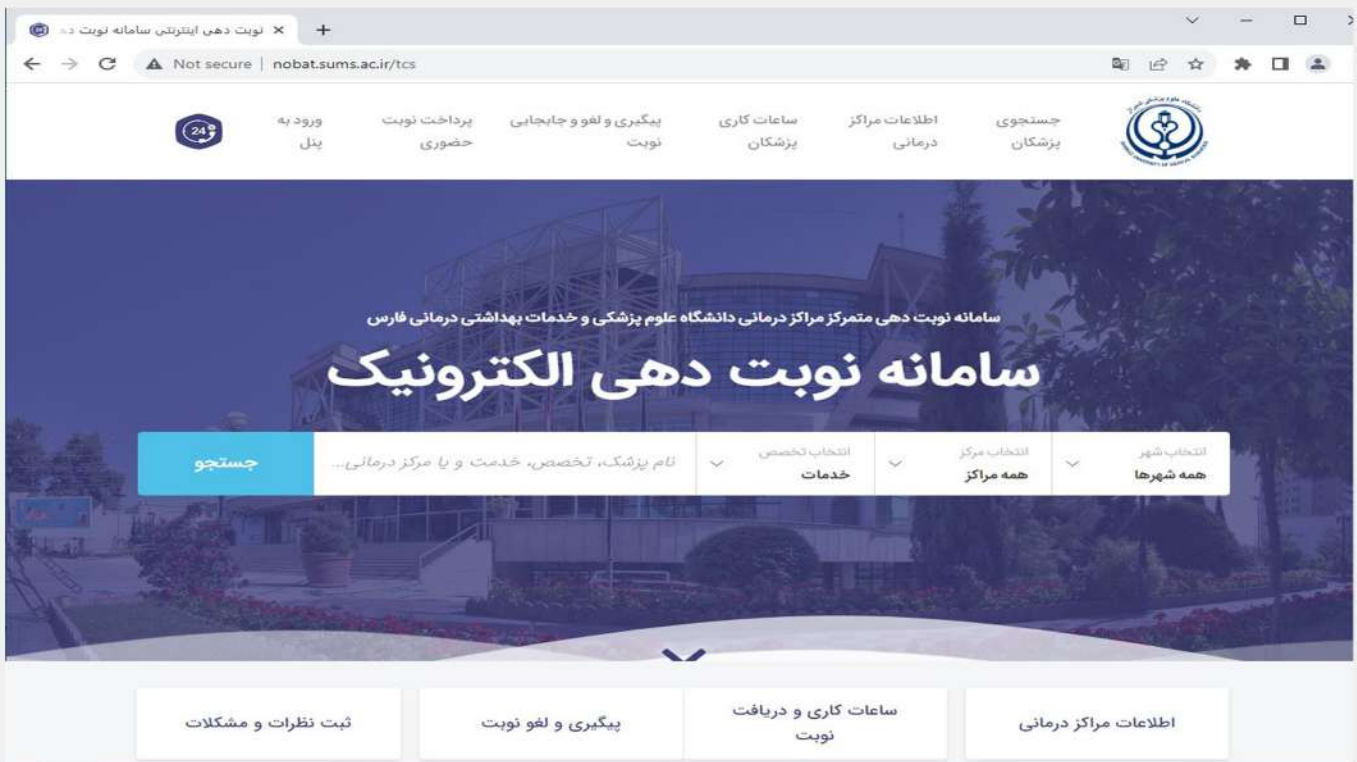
نوبت دهی اینترنتی سامانه نوبت ده

Not secure | nobat.sums.ac.ir/tcs

جستجوی پزشکان
اطلاعات مراکز درمانی
ساعات کاری پزشکان
پیگیری و لغو و جابجایی نوبت
پرداخت نوبت حضوری
ورود به پنل
24

سامانه نوبت دهی متمرکز مراکز درمانی دانشگاه علوم پزشکی و خدمات بهداشتی درمانی فارس

سامانه نوبت دهی الکترونیک

انتخاب شهر
همه شهرها
انتخاب مرکز
همه مراکز
انتخاب تخصص
خدمات
نام پزشک، تخصص، خدمت و یا مرکز درمانی...
جستجو

اطلاعات مراکز درمانی
ساعات کاری و دریافت نوبت
پیگیری و لغو نوبت
ثبت نظرات و مشکلات